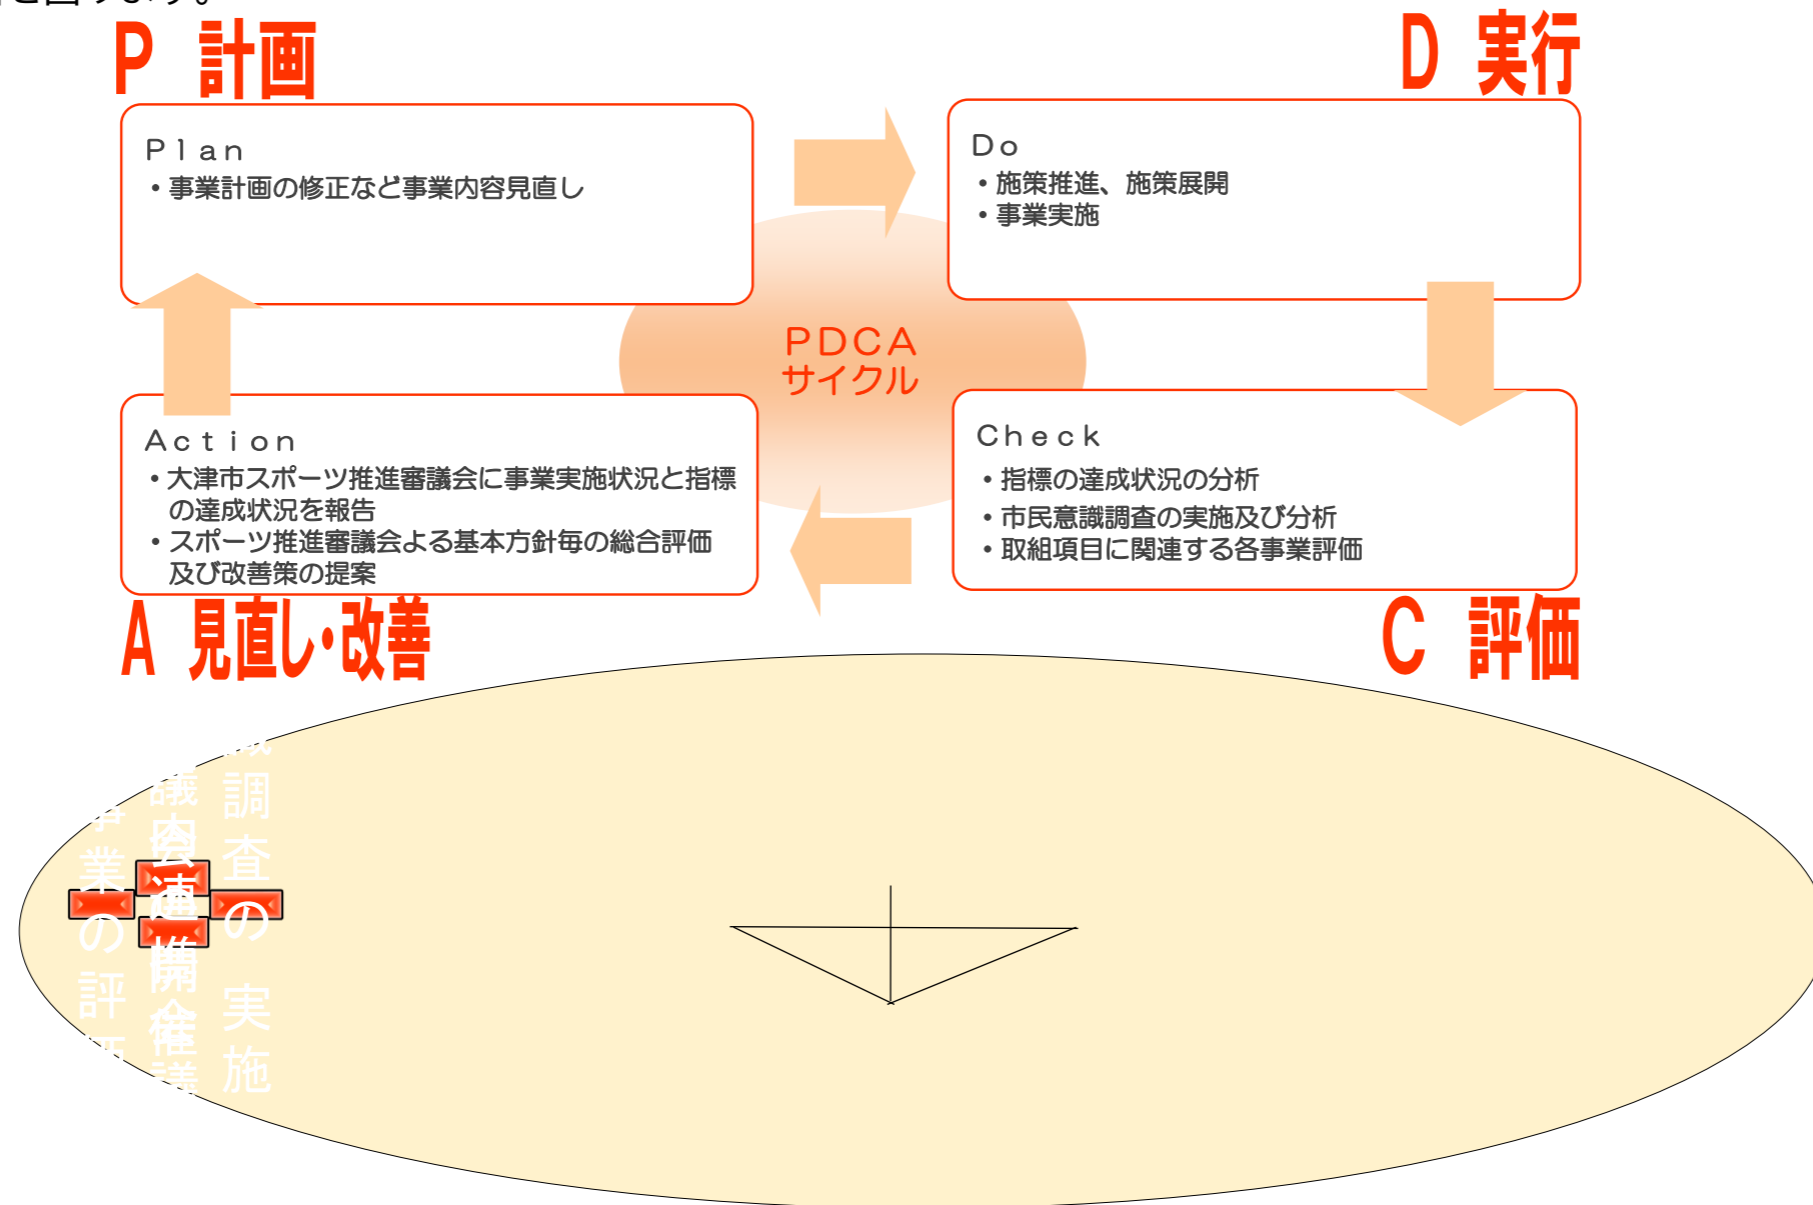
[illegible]を図ります。

P 計画

D 実行

Plan
・事業計画の修正など事業内容見直し

Do
・施策推進、施策展開
・事業実施

PDCA
サイクル

Action
・大津市スポーツ推進審議会に事業実施状況と指標の達成状況を報告
・スポーツ推進審議会よる基本方針毎の総合評価及び改善策の提案

Check
・指標の達成状況の分析
・市民意識調査の実施及び分析
・取組項目に関連する各事業評価

A 見直し・改善

C 評価

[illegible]業の評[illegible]

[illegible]議会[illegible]講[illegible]催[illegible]議

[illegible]調査の実施